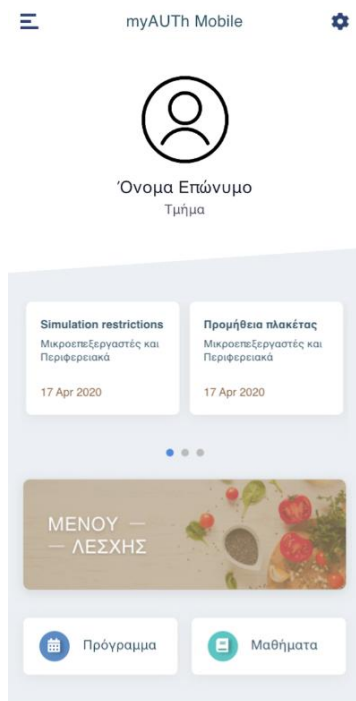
myAUTh Mobile

Όνομα Επώνυμο
Τμήμα

Simulation restrictions
Μικροεπεξεργαστές και Περιφερειακά
17 Apr 2020

Προμήθεια πλακέτας
Μικροεπεξεργαστές και Περιφερειακά
17 Apr 2020

ΜΕΝΟΥ —
— ΛΕΣΧΗΣ

Πρόγραμμα

Μαθήματα